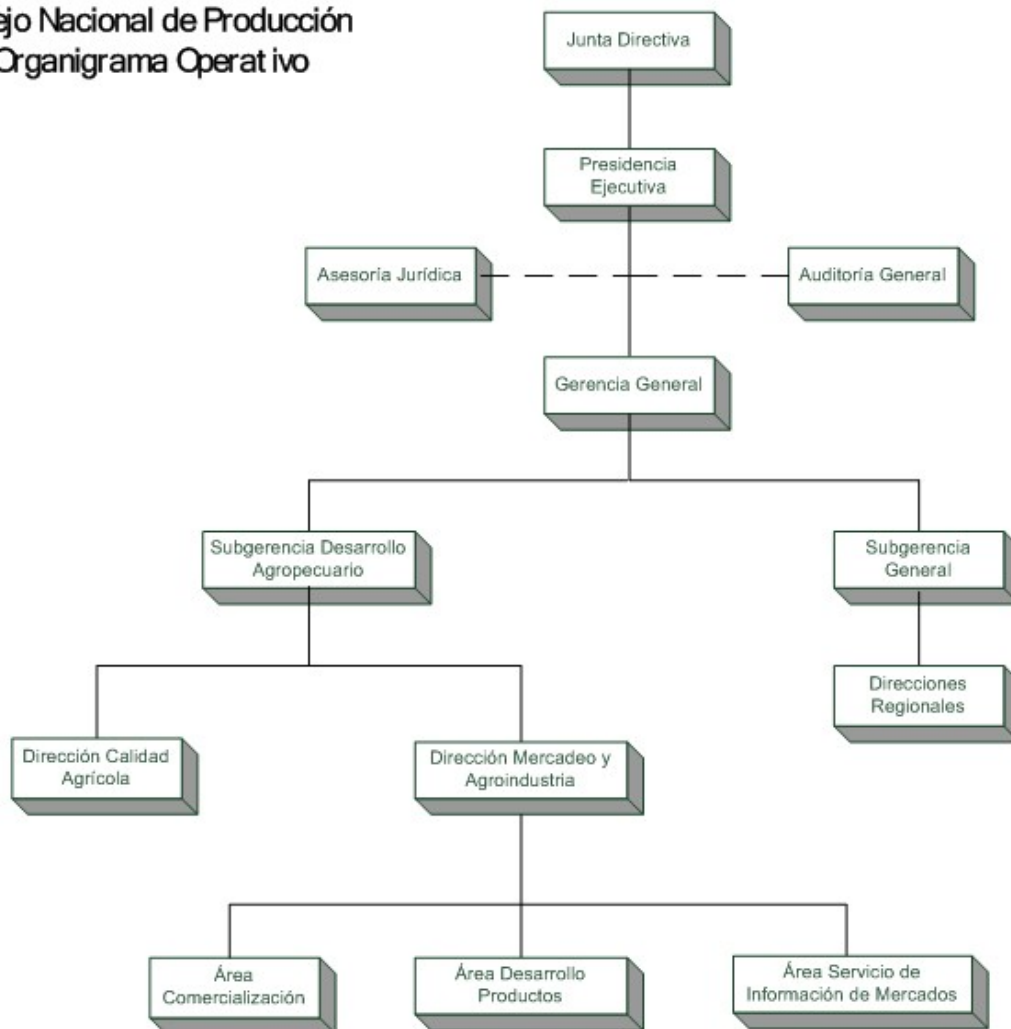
ejo Nacional de Producción
Organigrama Operat ivo

Junta Directiva

Presidencia Ejecutiva

Asesoria Jurídica

Auditoría General

Gerencia General

Subgerencia Desarrollo Agropecuario

Subgerencia General

Direcciones Regionales

Dirección Calidad Agrícola

Dirección Mercadeo y Agroindustria

Área Comercialización

Área Desarrollo Productos

Área Servicio de Información de Mercados